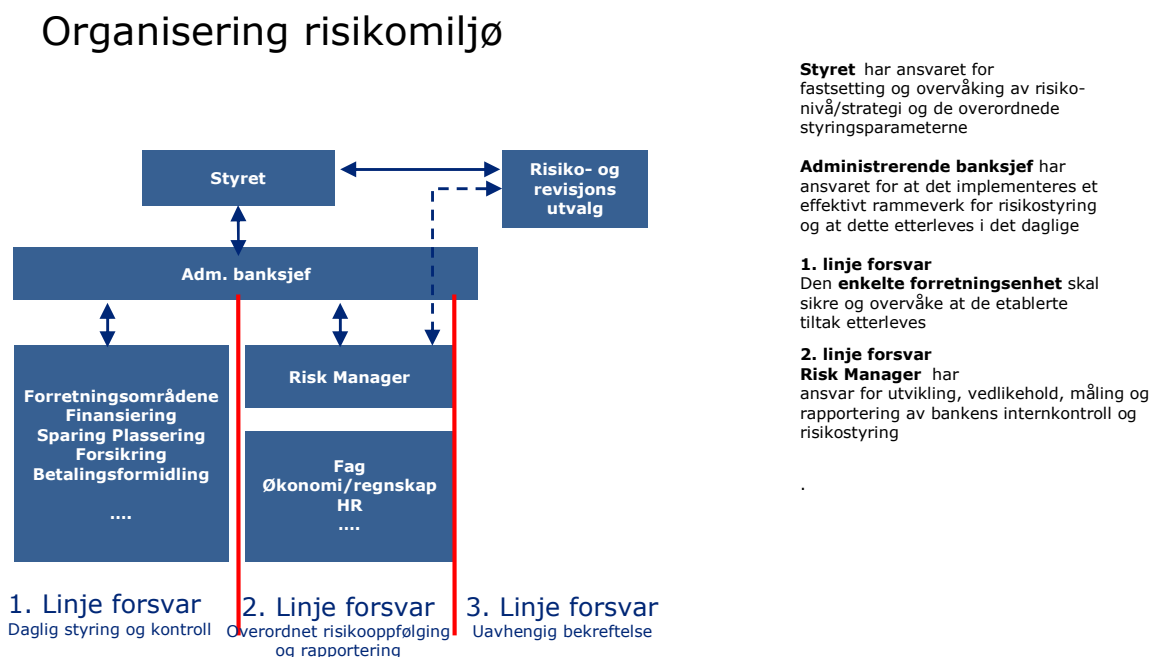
Organisering risikomiljø

Styret

Risiko- og revisjons utvalg

Adm. banksjef

Forretningsområdene
Finansiering
Sparing Plassering
Forsikring
Betalingsformidling
....

Risk Manager

Fag
Økonomi/regnskap
HR
....

1. Linje forsvar
Daglig styring og kontroll

2. Linje forsvar
Overordnet risikooppfølging og rapportering

3. Linje forsvar
Uavhengig bekreftelse

**Styret** har ansvaret for fastsetting og overvåking av risikonivå/strategi og de overordnede styringsparameterne

**Administrerende banksjef** har ansvaret for at det implementeres et effektivt rammeverk for risikostyring og at dette etterleves i det daglige

**1. linje forsvar**
Den **enkelte forretningsenhet** skal sikre og overvåke at de etablerte tiltak etterleves

**2. linje forsvar**
**Risk Manager** har
ansvar for utvikling, vedlikehold, måling og rapportering av bankens internkontroll og risikostyring

.